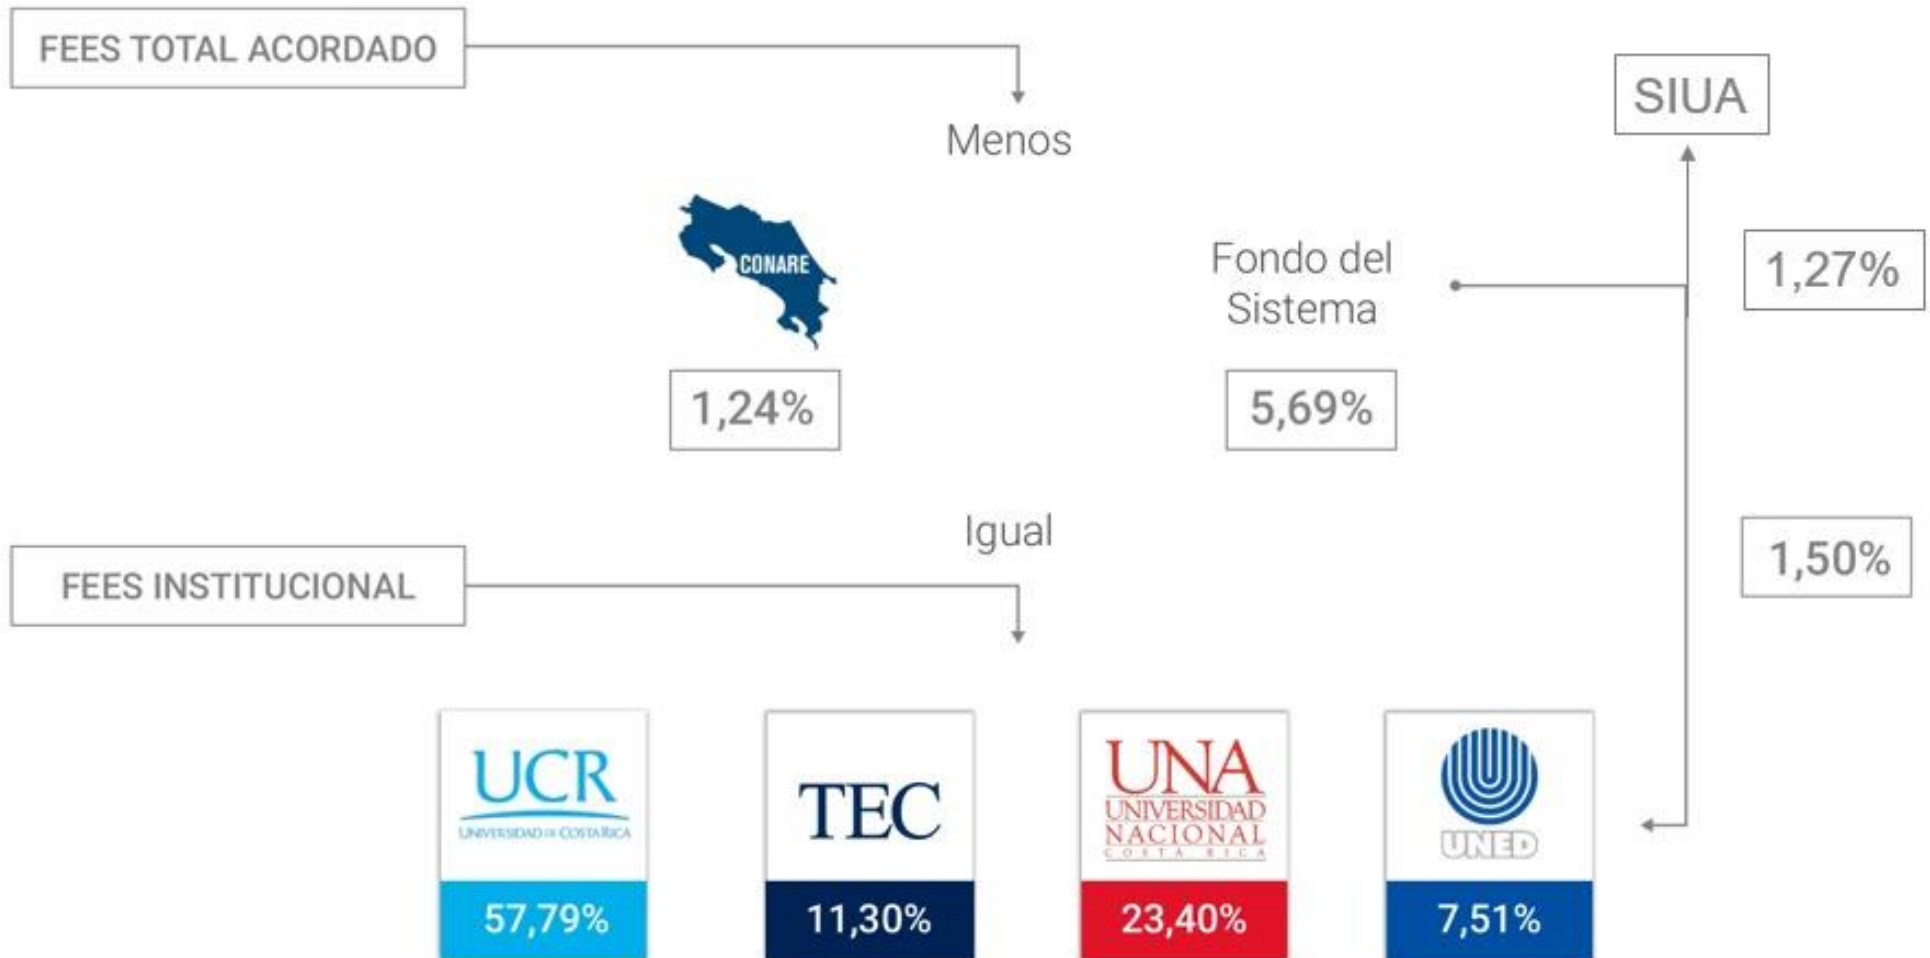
FEES TOTAL ACORDADO

Menos

SIUA

CONARE

Fondo del Sistema

1,27%

1,24%

5,69%

Igual

1,50%

FEES INSTITUCIONAL

UCR
UNIVERSIDAD DE COSTA RICA
57,79%

TEC
11,30%

UNA
UNIVERSIDAD NACIONAL
COSTA RICA
23,40%

UNED
7,51%